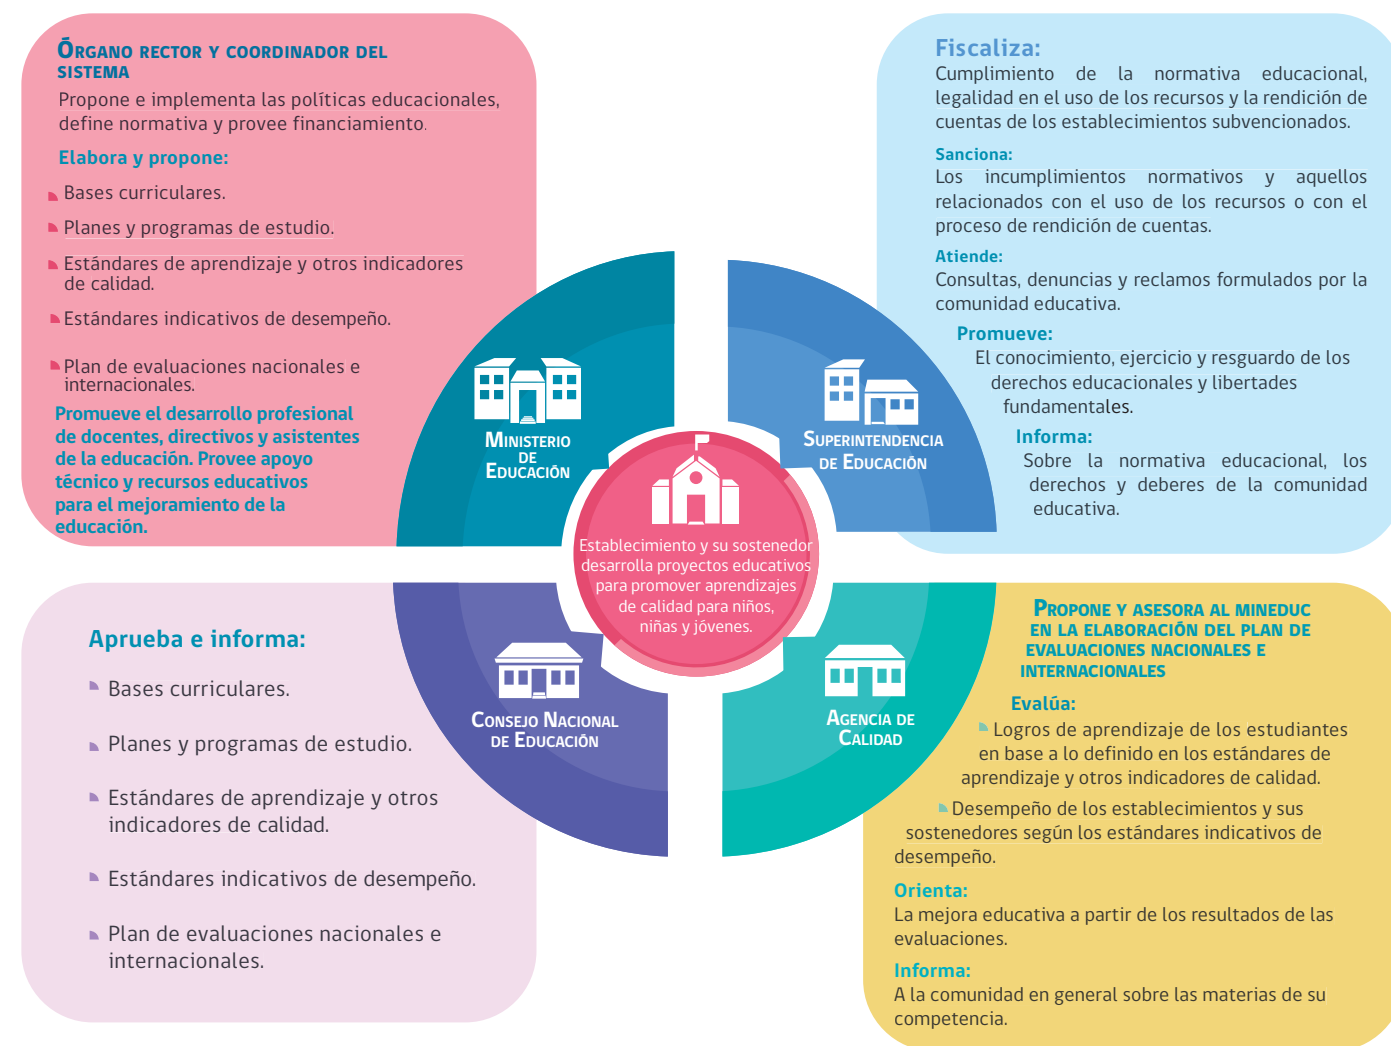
Órgano rector y coordinador del sistema
Propone e implementa las políticas educacionales, define normativa y provee financiamiento.

Elabora y propone:

Bases curriculares.

Planes y programas de estudio.

Estándares de aprendizaje y otros indicadores de calidad.

Estándares indicativos de desempeño.

Plan de evaluaciones nacionales e internacionales.

Promueve el desarrollo profesional de docentes, directivos y asistentes de la educación. Provee apoyo técnico y recursos educativos para el mejoramiento de la educación.

Fiscaliza:
Cumplimiento de la normativa educacional, legalidad en el uso de los recursos y la rendición de cuentas de los establecimientos subvencionados.

Sanciona:
Los incumplimientos normativos y aquellos relacionados con el uso de los recursos o con el proceso de rendición de cuentas.

Atiende:
Consultas, denuncias y reclamos formulados por la comunidad educativa.

Promueve:
El conocimiento, ejercicio y resguardo de los derechos educacionales y libertades fundamentales.

Informa:
Sobre la normativa educacional, los derechos y deberes de la comunidad educativa.

Ministerio de Educación

Superintendencia de Educación

Establecimiento y su sostenedor desarrolla proyectos educativos para promover aprendizajes de calidad para niños, niñas y jóvenes.

Consejo Nacional de Educación

Agencia de Calidad

Aprueba e informa:

Bases curriculares.

Planes y programas de estudio.

Estándares de aprendizaje y otros indicadores de calidad.

Estándares indicativos de desempeño.

Plan de evaluaciones nacionales e internacionales.

Propone y asesora al Mineduc en la elaboración del plan de evaluaciones nacionales e internacionales

Evalúa:

Logros de aprendizaje de los estudiantes en base a lo definido en los estándares de aprendizaje y otros indicadores de calidad.

Desempeño de los establecimientos y sus sostenedores según los estándares indicativos de desempeño.

Orienta:
La mejora educativa a partir de los resultados de las evaluaciones.

Informa:
A la comunidad en general sobre las materias de su competencia.